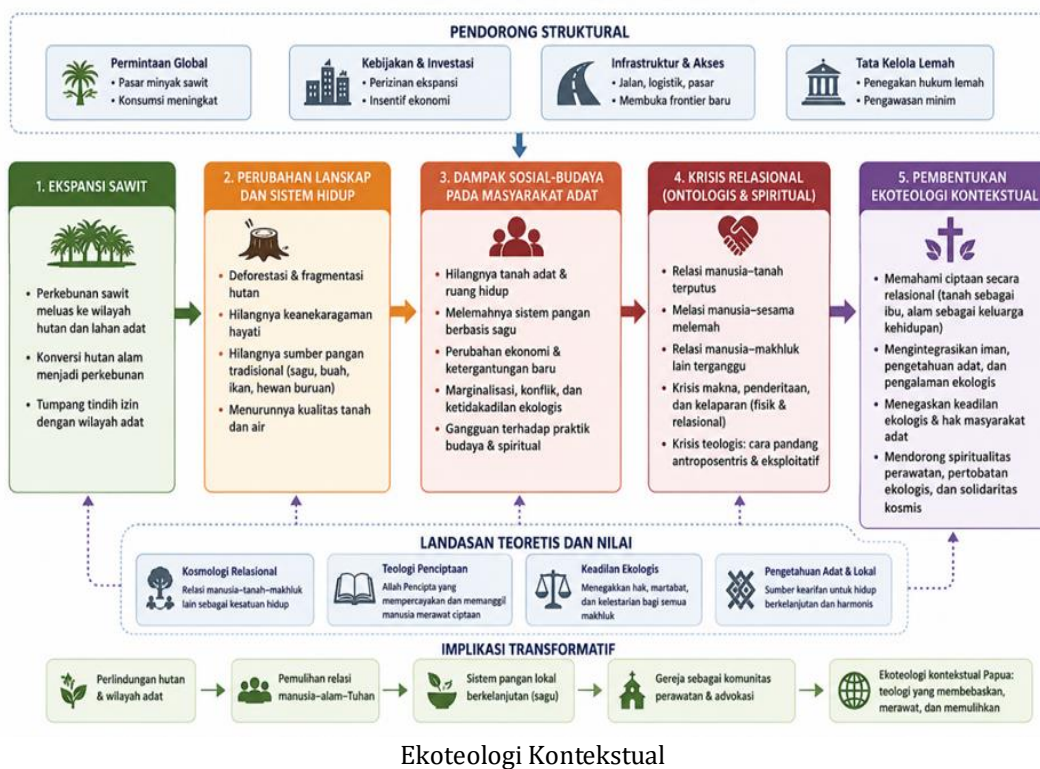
PENDORONG STRUKTURAL

Permintaan Global
• Pasar minyak sawit
• Konsumsi meningkat

Kebijakan & Investasi
• Perizinan ekspansi
• Insentif ekonomi

Infrastruktur & Akses
• Jalan, logistik, pasar
• Membuka frontier baru

Tata Kelola Lemah
• Penegakan hukum lemah
• Pengawasan minim

1. EKSPANSI SAWIT

• Perkebunan sawit meluas ke wilayah hutan dan lahan adat
• Konversi hutan alam menjadi perkebunan
• Tumpang tindih izin dengan wilayah adat

2. PERUBAHAN LANSKAP DAN SISTEM HIDUP

• Deforestasi & fragmentasi hutan
• Hilangnya keanekaragaman hayati
• Hilangnya sumber pangan tradisional (sagu, buah, ikan, hewan buruan)
• Menurunnya kualitas tanah dan air

3. DAMPAK SOSIAL-BUDAYA PADA MASYARAKAT ADAT

• Hilangnya tanah adat & ruang hidup
• Melemahnya sistem pangan berbasis sagu
• Perubahan ekonomi & ketergantungan baru
• Marginalisasi, konflik, dan ketidakadilan ekologis
• Gangguan terhadap praktik budaya & spiritual

4. KRISIS RELASIONAL (ONTOLOGIS & SPIRITUAL)

• Relasi manusia–tanah terputus
• Melasi manusia–sesama melemah
• Relasi manusia–makhluk lain terganggu
• Krisis makna, penderitaan, dan kelaparan (fisik & relasional)
• Krisis teologis: cara pandang antroposentris & eksploitatif

5. PEMBENTUKAN EKOTEOLOGI KONTEKSTUAL

• Memahami ciptaan secara relasional (tanah sebagai ibu, alam sebagai keluarga kehidupan)
• Mengintegrasikan iman, pengetahuan adat, dan pengalaman ekologis
• Menegaskan keadilan ekologis & hak masyarakat adat
• Mendorong spiritualitas perawatan, pertobatan ekologis, dan solidaritas kosmis

LANDASAN TEORETIS DAN NILAI

Kosmologi Relasional
Relasi manusia–tanah–makhluk lain sebagai kesatuan hidup

Teologi Penciptaan
Allah Pencipta yang mempercayakan dan memanggil manusia merawat ciptaan

Keadilan Ekologis
Menegakkan hak, martabat, dan kelestarian bagi semua makhluk

Pengetahuan Adat & Lokal
Sumber kearifan untuk hidup berkelanjutan dan harmonis

IMPLIKASI TRANSFORMATIF

Perlindungan hutan & wilayah adat

Pemulihan relasi manusia–alam–Tuhan

Sistem pangan lokal berkelanjutan (sagu)

Gereja sebagai komunitas perawatan & advokasi

Ekoteologi kontekstual Papua: teologi yang membebaskan, merawat, dan memulihkan

Ekoteologi Kontekstual